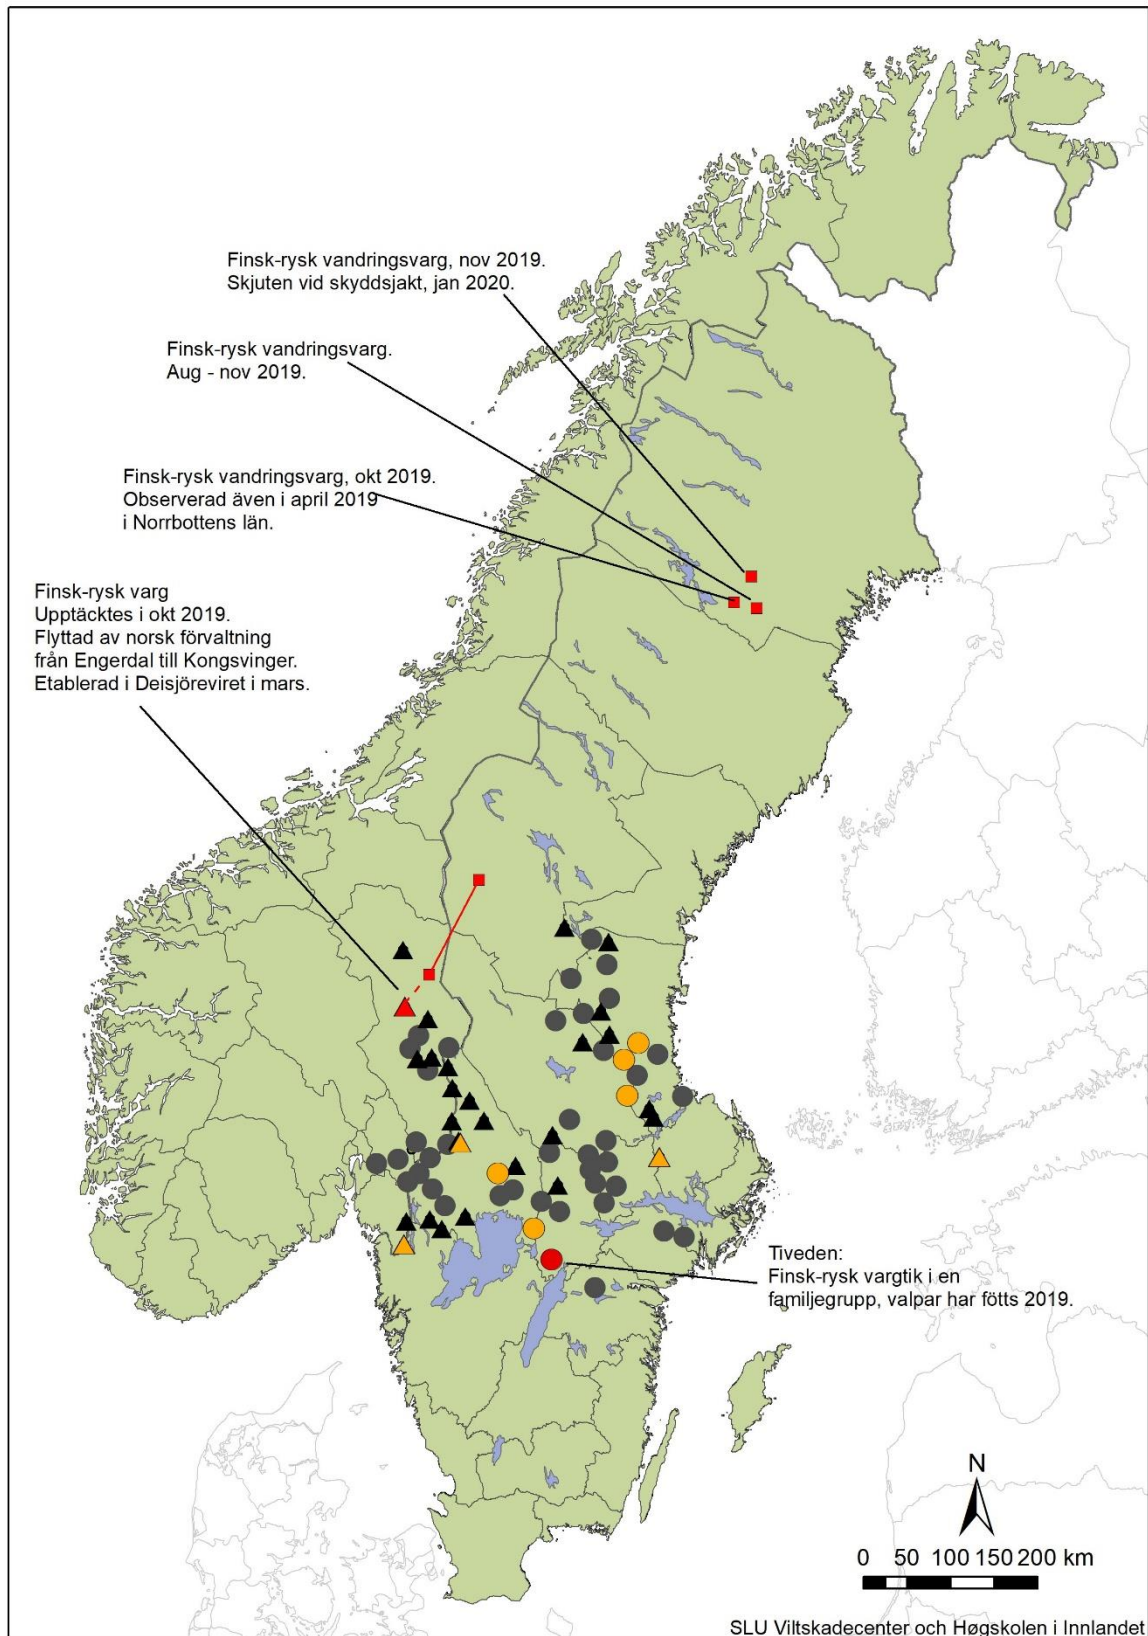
Finsk-rysk vandringsvarg, nov 2019.
Skjuten vid skyddsjakt, jan 2020.

Finsk-rysk vandringsvarg.
Aug - nov 2019.

Finsk-rysk vandringsvarg, okt 2019.
Observerad även i april 2019
i Norrbottens län.

Finsk-rysk varg
Upptäcktes i okt 2019.
Flyttad av norsk förvaltning
från Engerdal till Kongsvinger.
Etablerad i Deisjöreviret i mars.

Tiveden:
Finsk-rysk vargtik i en
familjegrupp, valpar har fötts 2019.

N

0 50 100 150 200 km

SLU Viltskadecenter och Høgskolen i Innlandet